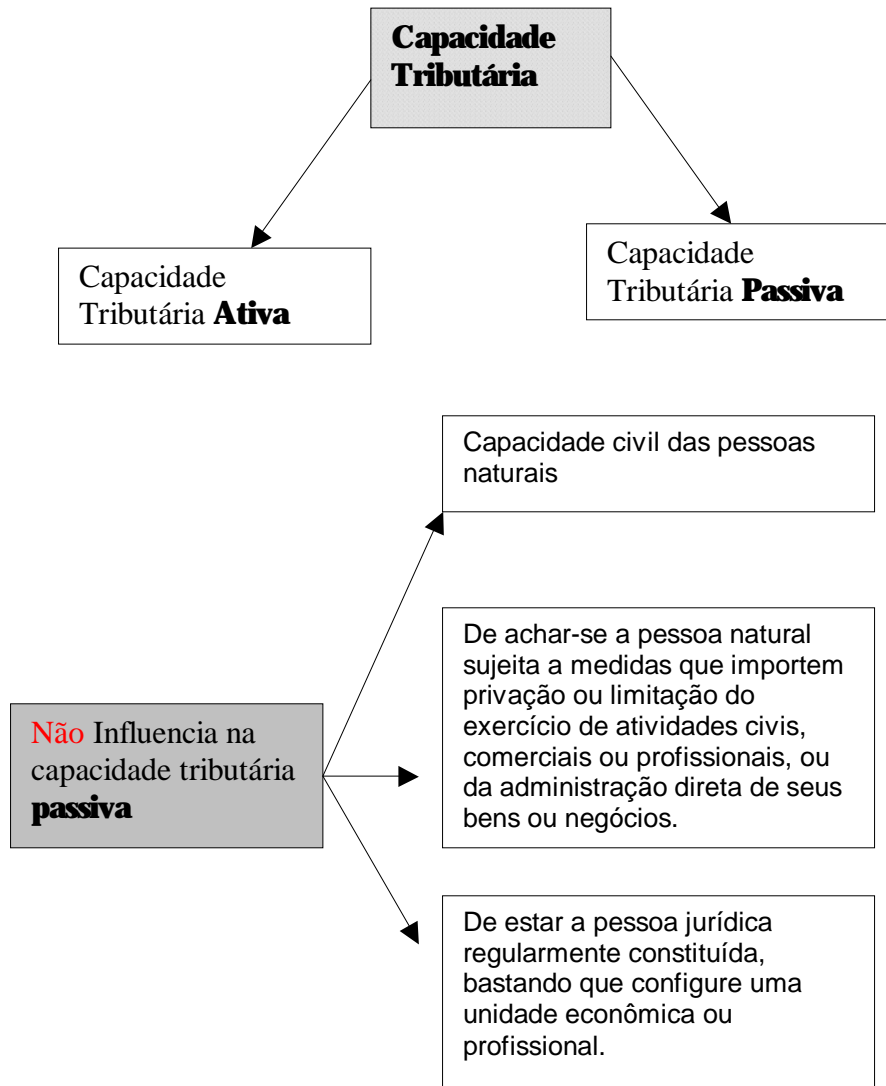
Capacidade Tributária

Capacidade Tributária Ativa

Capacidade Tributária Passiva

Não Influencia na capacidade tributária passiva

Capacidade civil das pessoas naturais

De achar-se a pessoa natural sujeita a medidas que importem privação ou limitação do exercício de atividades civis, comerciais ou profissionais, ou da administração direta de seus bens ou negócios.

De estar a pessoa jurídica regularmente constituída, bastando que configure uma unidade econômica ou profissional.